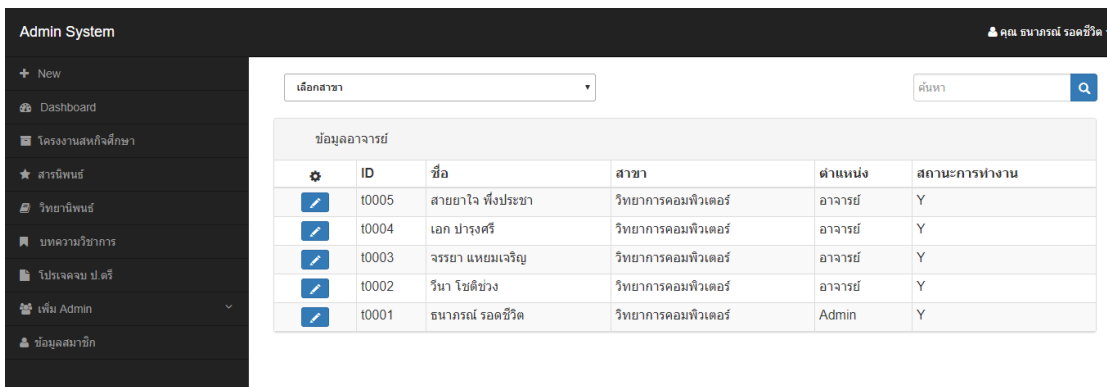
Admin System

คุณ ธนาภรณ์ รอดชีวิต

+ New
Dashboard
โครงงานสหกิจศึกษา
สารนิพนธ์
วิทยานิพนธ์
บทความวิชาการ
โปรเจคจบ ป.ตรี
เพิ่ม Admin
ข้อมูลสมาชิก

เลือกสาขา

ค้นหา

ข้อมูลอาจารย์

| | ID | ชื่อ | สาขา | ตำแหน่ง | สถานะการทำงาน |
|---|---|---|---|---|---|
| | t0005 | สายยาใจ ทิ้งประชา | วิทยาการคอมพิวเตอร์ | อาจารย์ | Y |
| | t0004 | เอก ปารุงศรี | วิทยาการคอมพิวเตอร์ | อาจารย์ | Y |
| | t0003 | จรรยา แหยมเจริญ | วิทยาการคอมพิวเตอร์ | อาจารย์ | Y |
| | t0002 | วีนา โชติช่วง | วิทยาการคอมพิวเตอร์ | อาจารย์ | Y |
| | t0001 | ธนาภรณ์ รอดชีวิต | วิทยาการคอมพิวเตอร์ | Admin | Y |